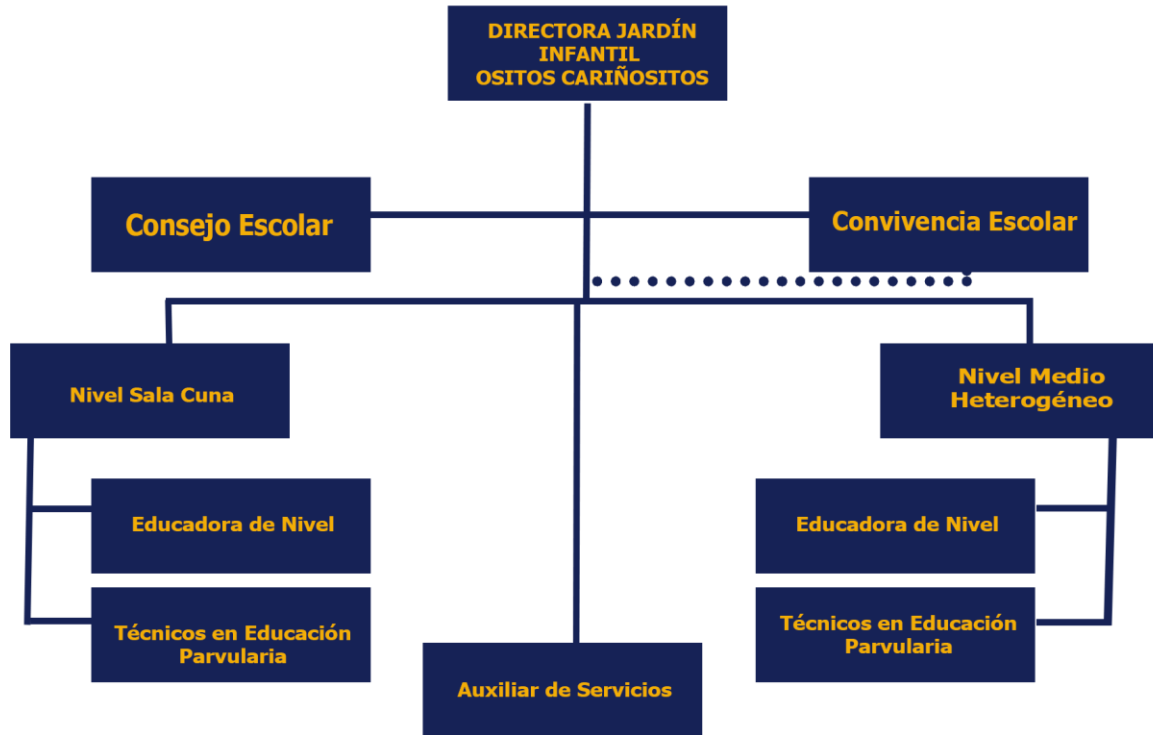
DIRECTORA JARDÍN INFANTIL OSITOS CARIÑOSITOS

Consejo Escolar

Convivencia Escolar

Nivel Sala Cuna

Nivel Medio Heterogéneo

Educadora de Nivel

Técnicos en Educación Parvularia

Auxiliar de Servicios

Educadora de Nivel

Técnicos en Educación Parvularia